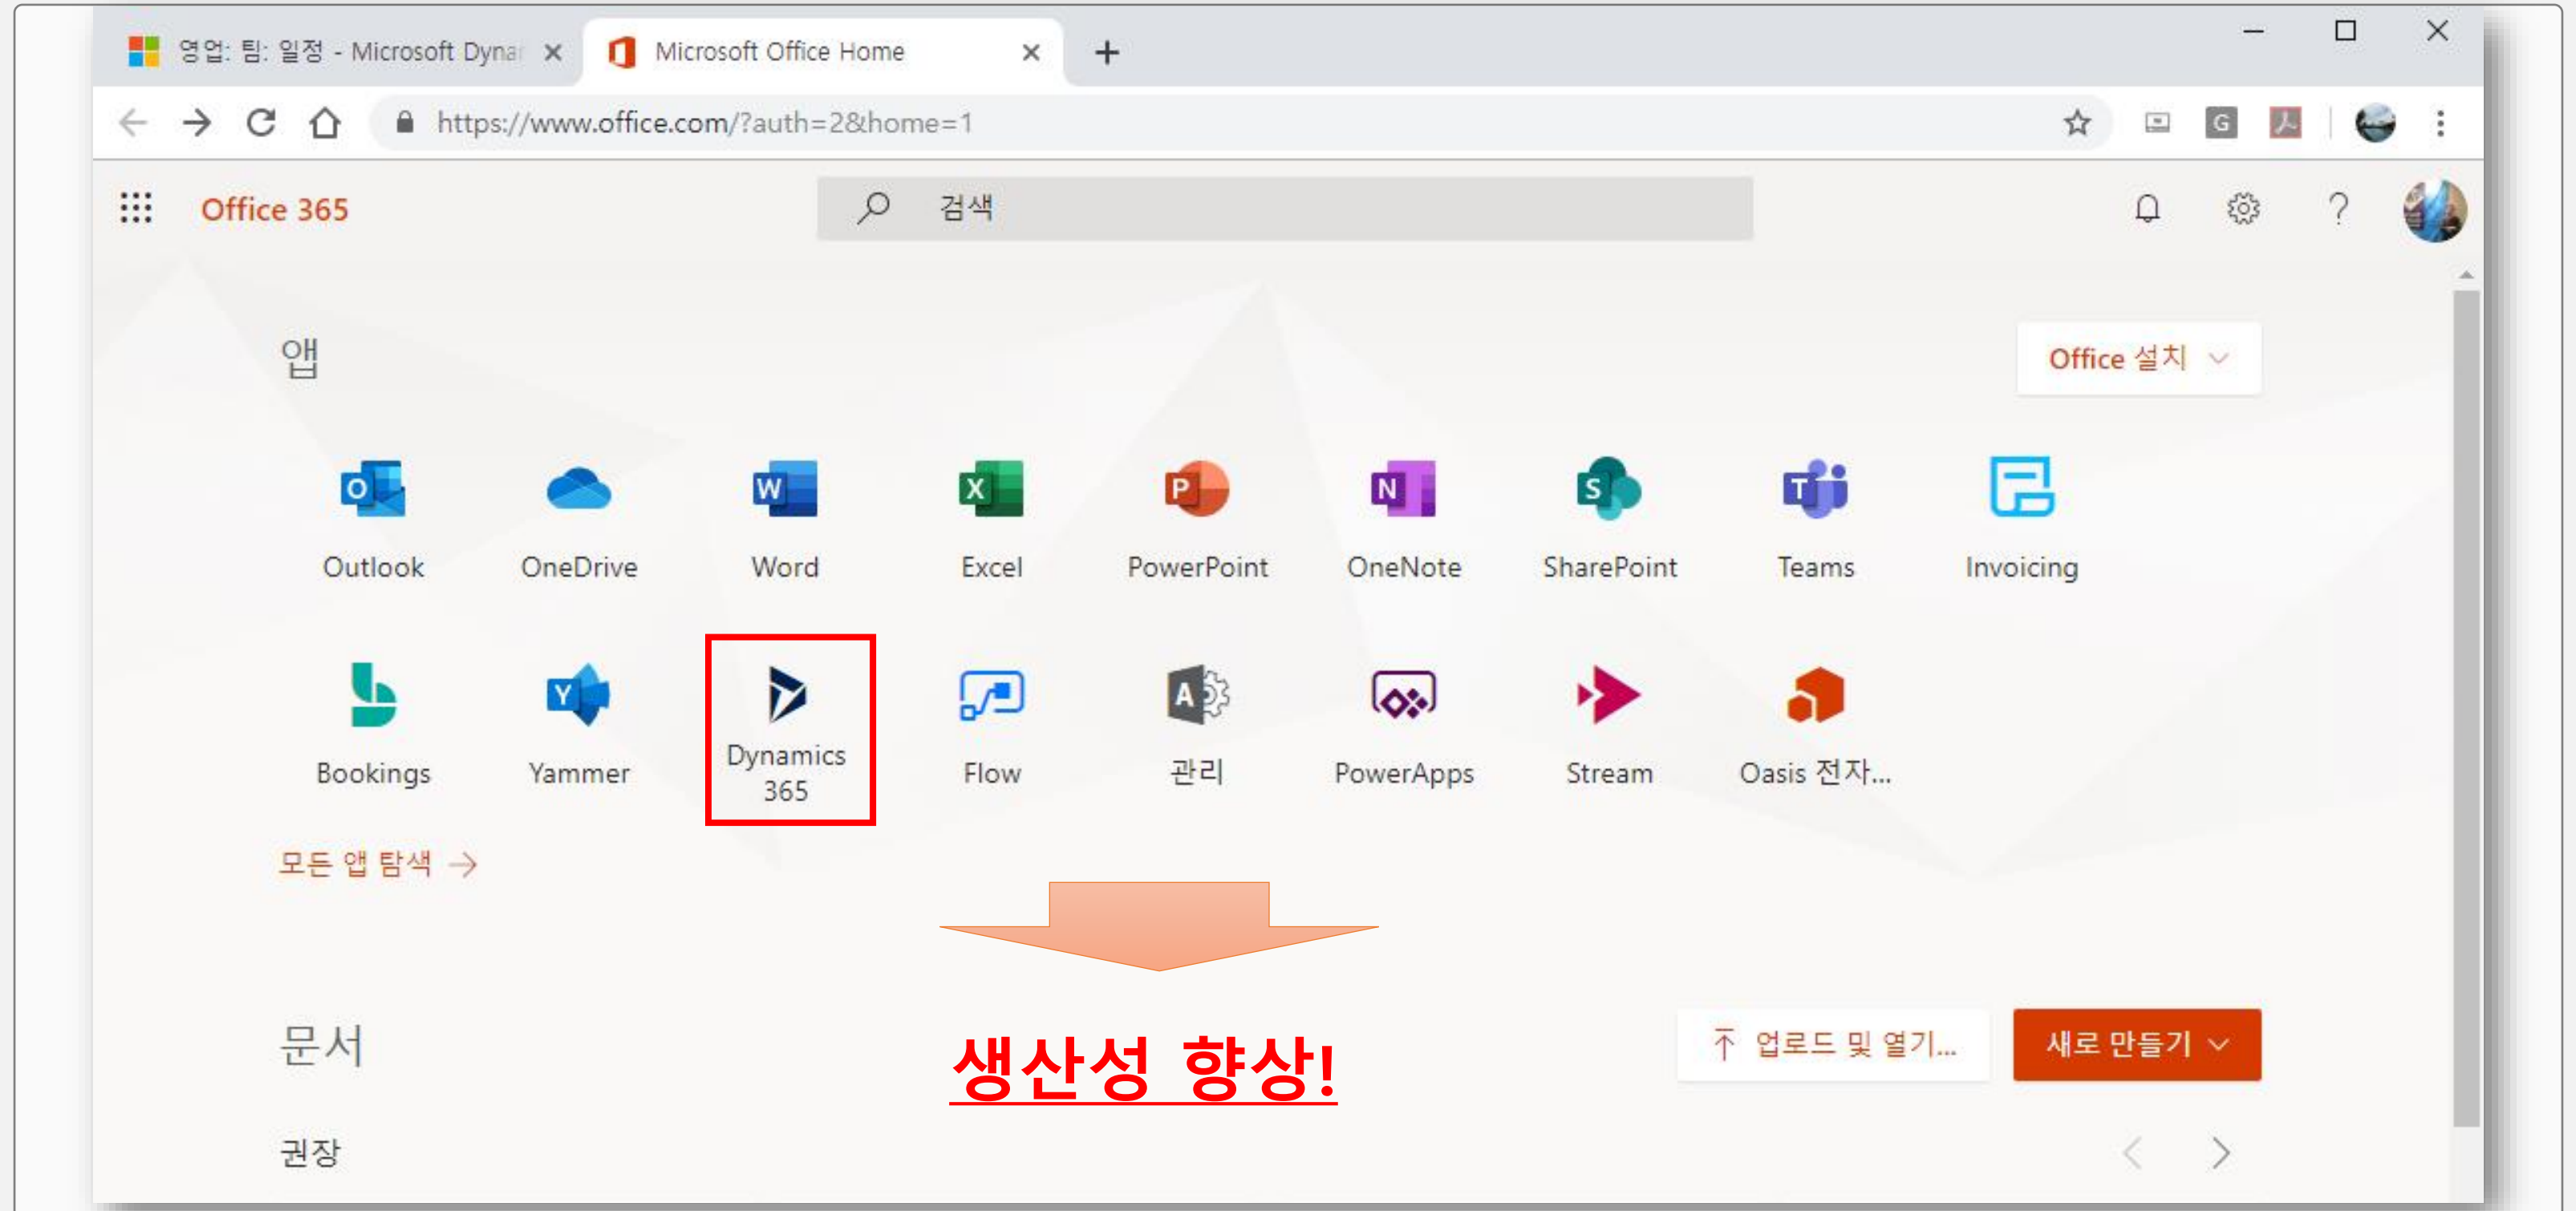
영업: 팀: 일정 - Microsoft Dynar ×
Microsoft Office Home ×
+

https://www.office.com/?auth=2&home=1

Office 365
검색

앱
Office 설치

Outlook
OneDrive
Word
Excel
PowerPoint
OneNote
SharePoint
Teams
Invoicing

Bookings
Yammer
Dynamics 365
Flow
관리
PowerApps
Stream
Oasis 전자...

모든 앱 탐색 →

문서
생산성 향상!
업로드 및 열기...
새로 만들기

권장